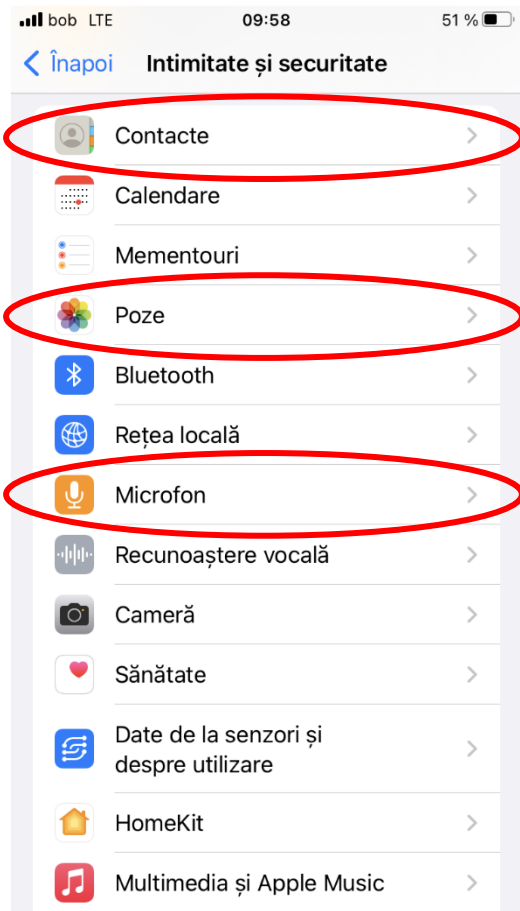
bob LTE 09:58 51 %

Înapoi Intimitate și securitate

Contacte

Calendare

Mementouri

Poze

Bluetooth

Rețea locală

Microfon

Recunoaștere vocală

Cameră

Sănătate

Date de la senzori și despre utilizare

HomeKit

Multimedia și Apple Music